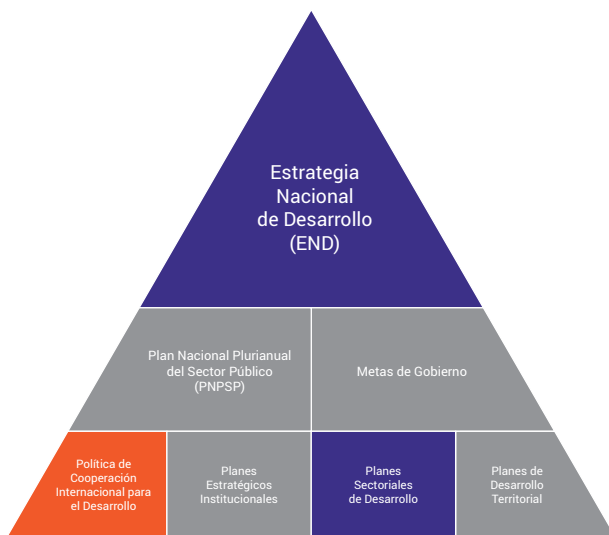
Estrategia Nacional de Desarrollo (END)

Plan Nacional Plurianual del Sector Público (PNPSP)

Metas de Gobierno

Política de Cooperación Internacional para el Desarrollo

Planes Estratégicos Institucionales

Planes Sectoriales de Desarrollo

Planes de Desarrollo Territorial